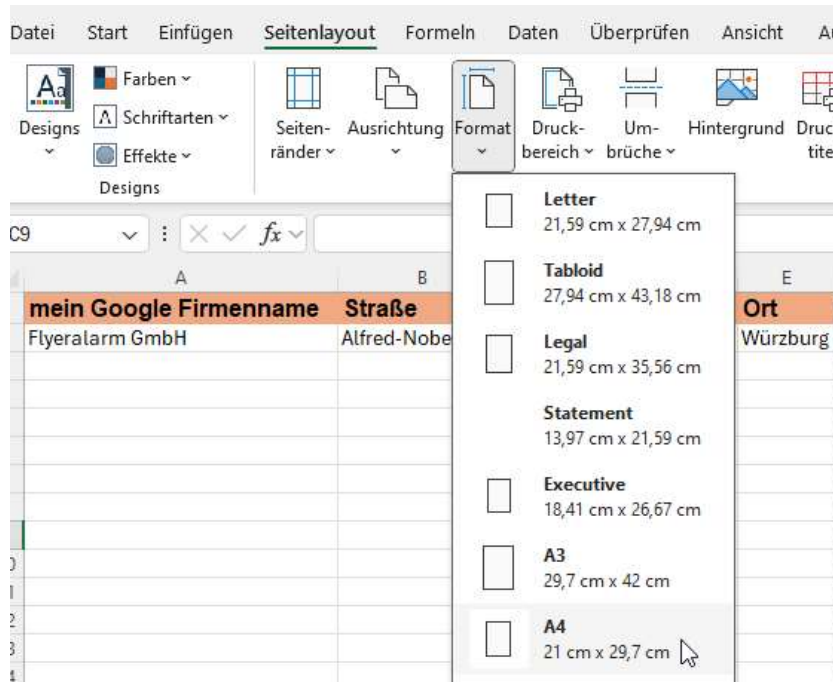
Datei Start Einfügen Seitenlayout Formeln Daten Überprüfen Ansicht A

Designs

Farben

Schriftarten

Effekte

Designs

Seitenränder

Ausrichtung

Format

Druckbereich

Umbrüche

Hintergrund

Druc tite

C9

$f_x$

A

B

E

| mein Google Firmenname | Straße | Ort |
|---|---|---|
| Flyeralarm GmbH | Alfred-Nobe | Würzburg |

Letter
21,59 cm x 27,94 cm

Tabloid
27,94 cm x 43,18 cm

Legal
21,59 cm x 35,56 cm

Statement
13,97 cm x 21,59 cm

Executive
18,41 cm x 26,67 cm

A3
29,7 cm x 42 cm

A4
21 cm x 29,7 cm